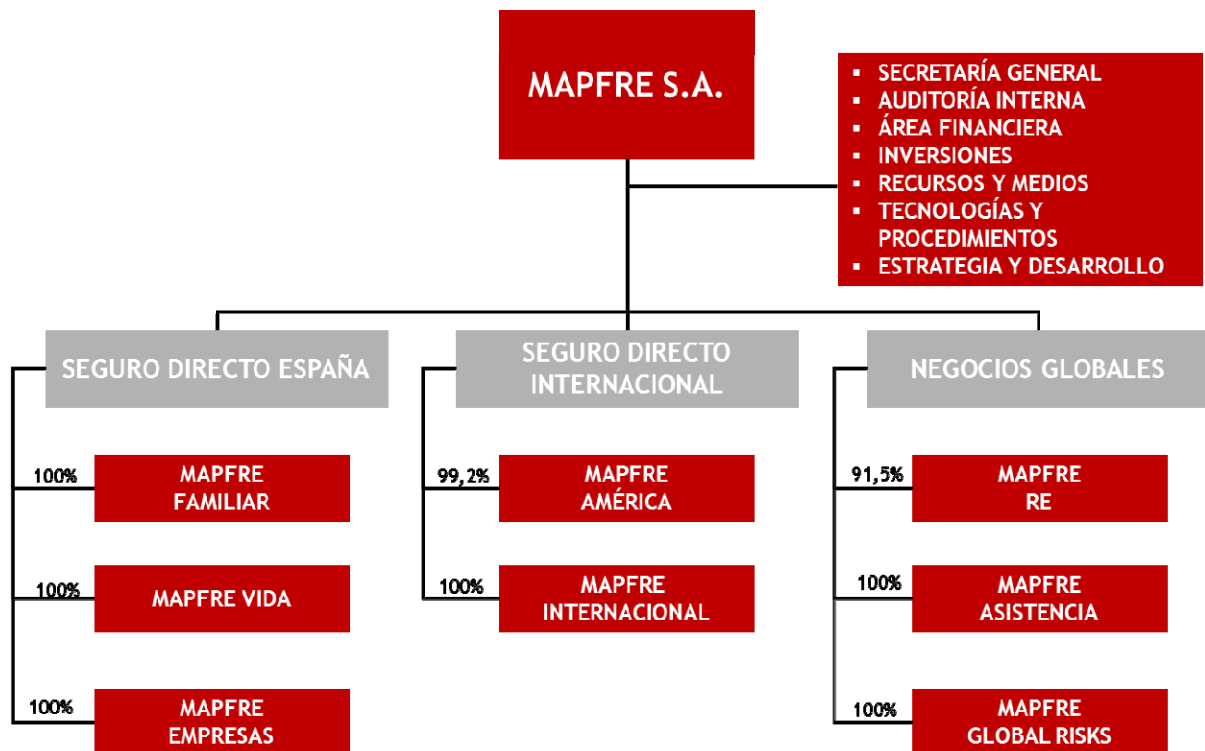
MAPFRE S.A.

- SECRETARÍA GENERAL
- AUDITORÍA INTERNA
- ÁREA FINANCIERA
- INVERSIONES
- RECURSOS Y MEDIOS
- TECNOLOGÍAS Y PROCEDIMIENTOS
- ESTRATEGIA Y DESARROLLO

SEGURO DIRECTO ESPAÑA

100% MAPFRE FAMILIAR

100% MAPFRE VIDA

100% MAPFRE EMPRESAS

SEGURO DIRECTO INTERNACIONAL

99,2% MAPFRE AMÉRICA

100% MAPFRE INTERNACIONAL

NEGOCIOS GLOBALES

91,5% MAPFRE RE

100% MAPFRE ASISTENCIA

100% MAPFRE GLOBAL RISKS